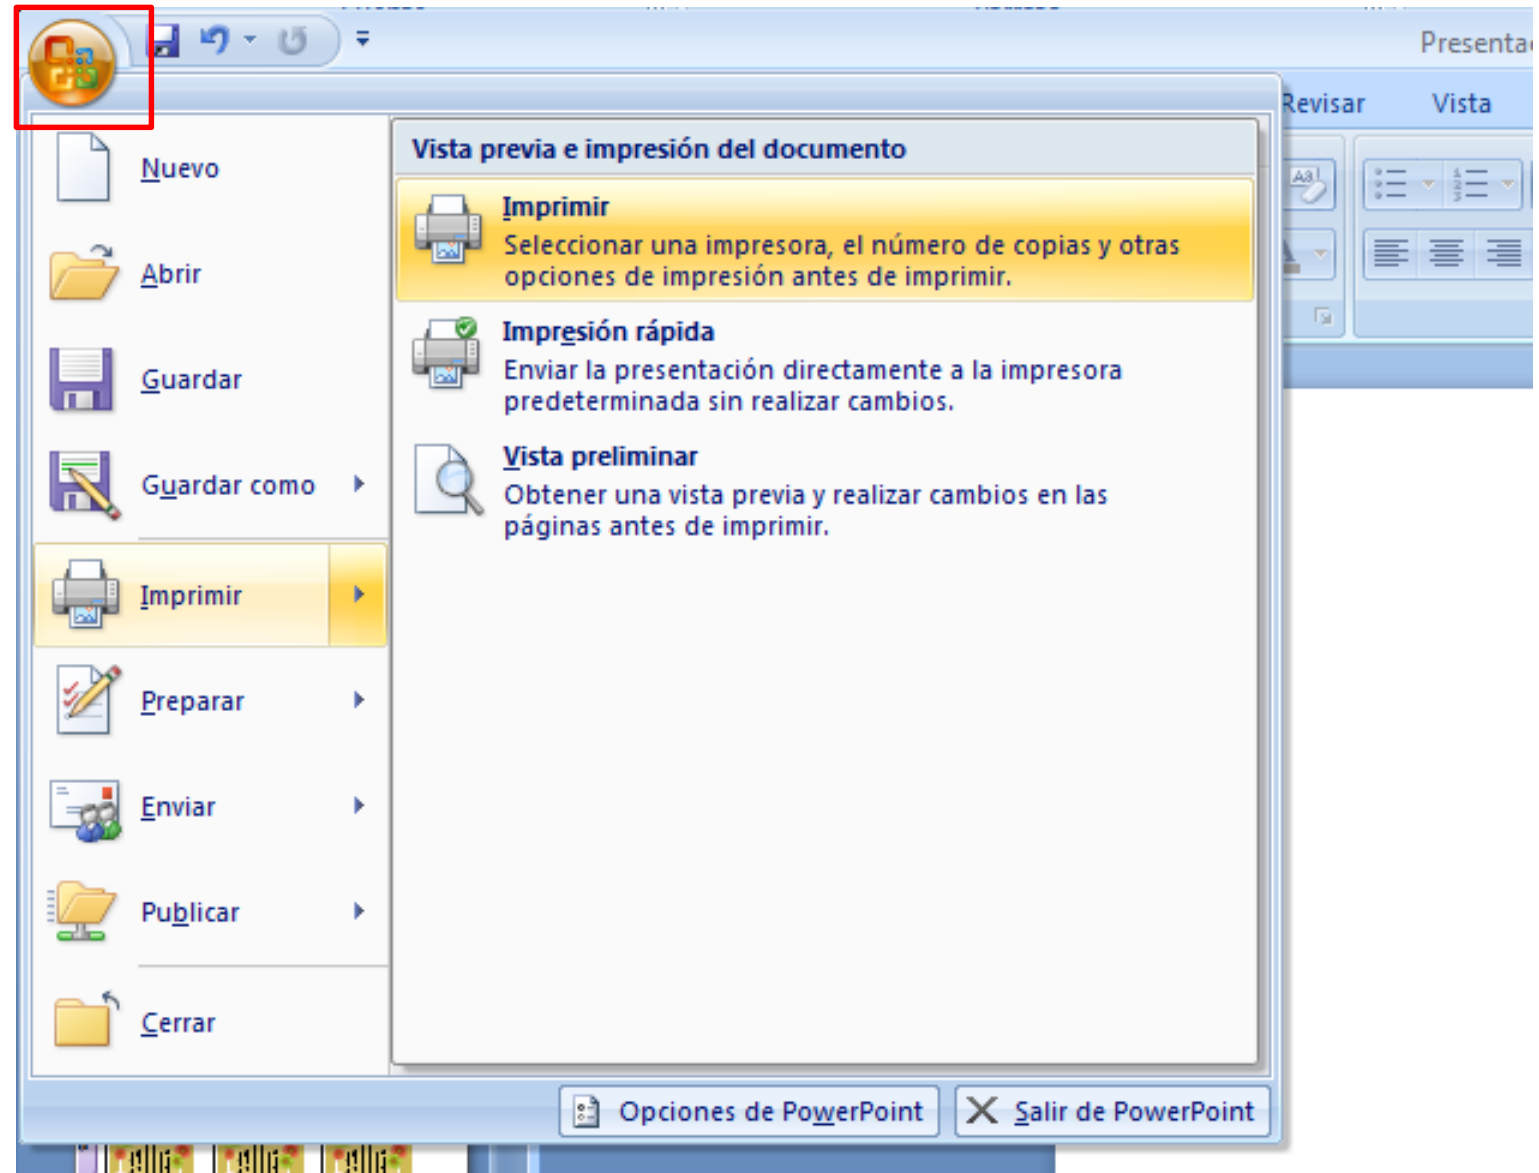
Presenta

Revisar

Vista

Nuevo

Abrir

Guardar

Guardar como

Imprimir

Preparar

Enviar

Publicar

Cerrar

Vista previa e impresión del documento

Imprimir
Seleccionar una impresora, el número de copias y otras opciones de impresión antes de imprimir.

Impresión rápida
Enviar la presentación directamente a la impresora predeterminada sin realizar cambios.

Vista preliminar
Obtener una vista previa y realizar cambios en las páginas antes de imprimir.

Opciones de PowerPoint

Salir de PowerPoint